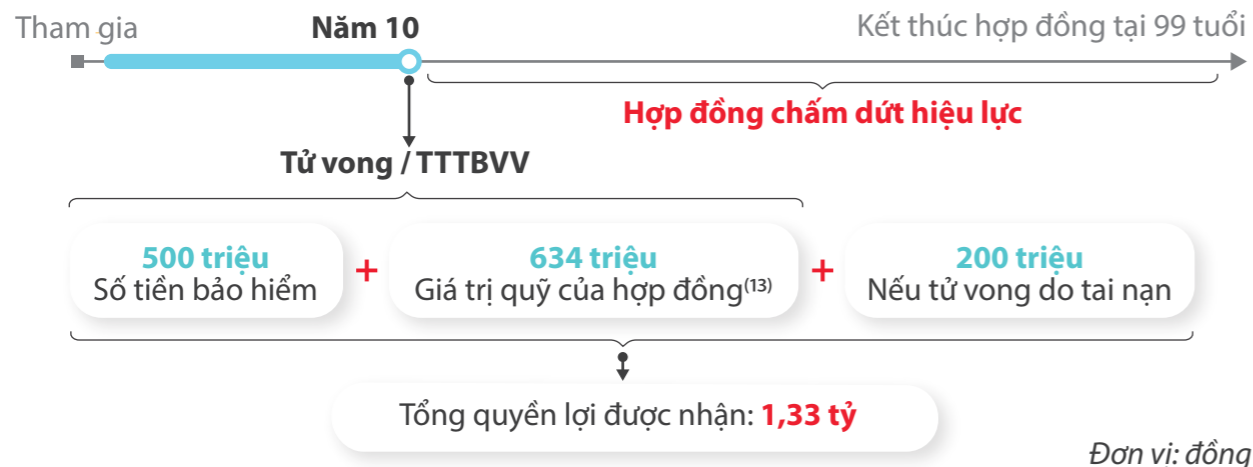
Tham gia
Năm 10
Kết thúc hợp đồng tại 99 tuổi

Hợp đồng chấm dứt hiệu lực

Tử vong / TTTBVV

500 triệu
Số tiền bảo hiểm

+

634 triệu
Giá trị quỹ của hợp đồng$^{(13)}$

+

200 triệu
Nếu tử vong do tai nạn

Tổng quyền lợi được nhận: 1,33 tỷ

Đơn vị: đồng